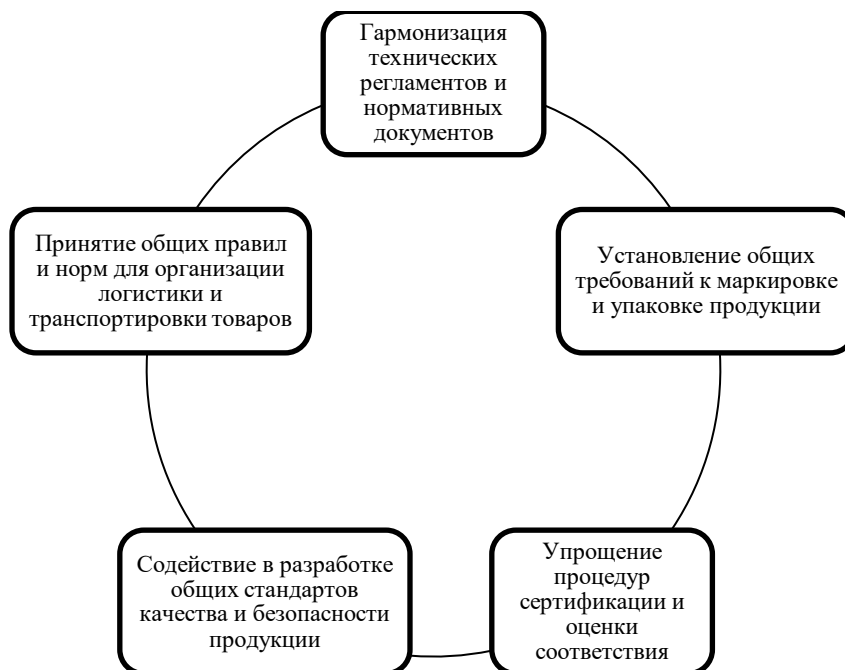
Гармонизация технических регламентов и нормативных документов

Установление общих требований к маркировке и упаковке продукции

Упрощение процедур сертификации и оценки соответствия

Содействие в разработке общих стандартов качества и безопасности продукции

Принятие общих правил и норм для организации логистики и транспортировки товаров